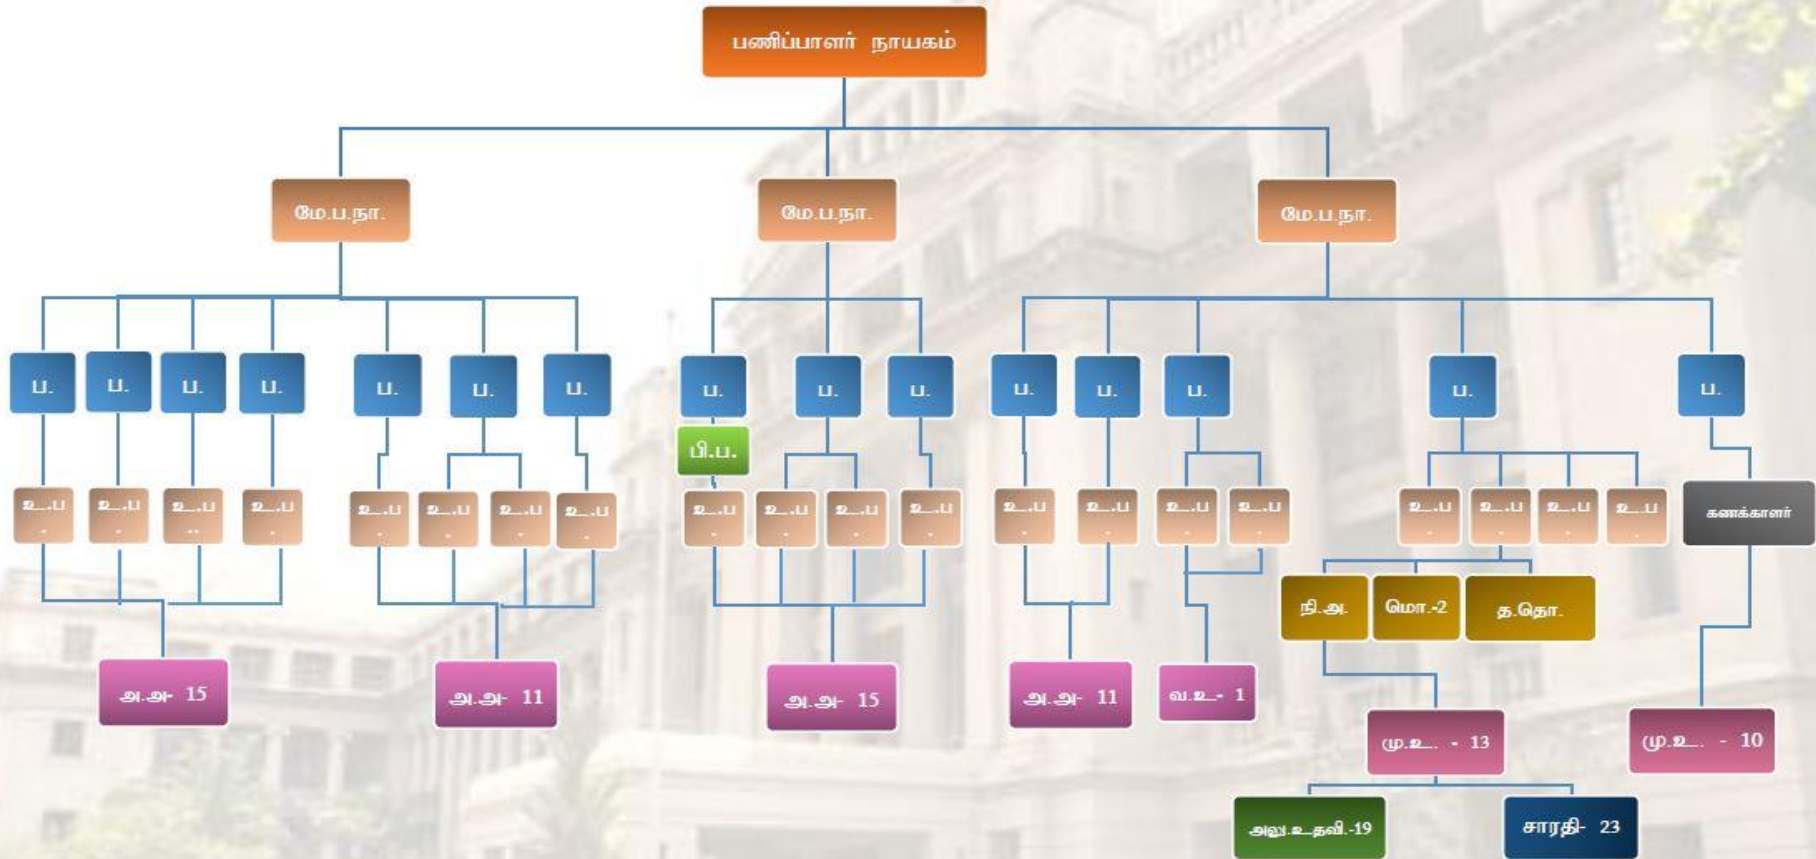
பணிப்பாளர் நாயகம்

மே.ப.நா.

மே.ப.நா.

மே.ப.நா.

ப.

ப.

ப.

ப.

ப.

ப.

ப.

ப.

ப.

ப.

ப.

ப.

ப.

ப.

ப.

பி.ப.

உ.ப

உ.ப

உ.ப

உ.ப

உ.ப

உ.ப

உ.ப

உ.ப

உ.ப

உ.ப

உ.ப

உ.ப

உ.ப

உ.ப

உ.ப

உ.ப

உ.ப

உ.ப

உ.ப

உ.ப

கணக்காளர்

நி.அ.

மொ.-2

த.தொ.

அ.அ- 15

அ.அ- 11

அ.அ- 15

அ.அ- 11

வ.உ.- 1

மு.உ. - 13

மு.உ. - 10

அலு.உதவி.-19

சாரதி- 23